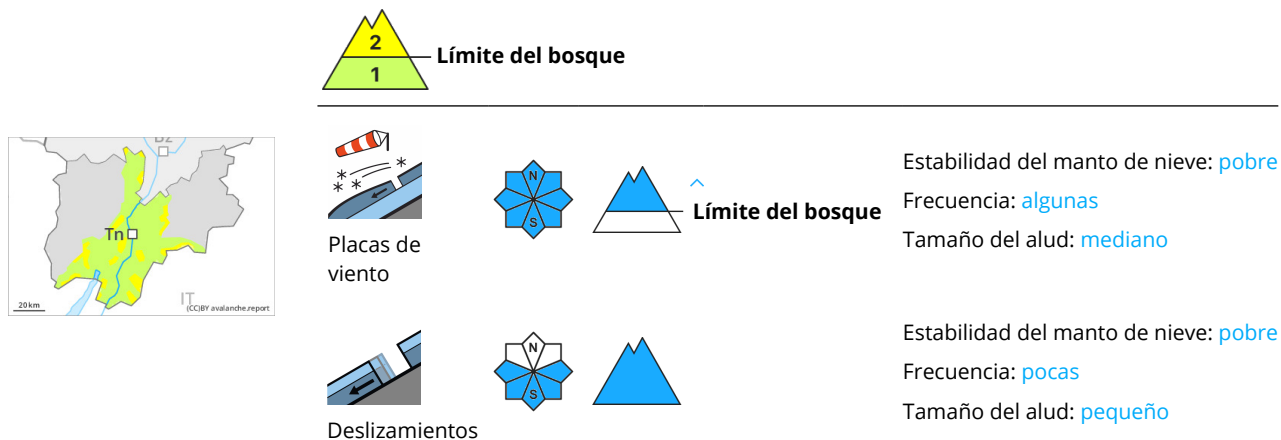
2
1
Límite del bosque

BZ
Tn
20 km
IT
(CC)BY avalanche.report

Placas de viento

N
S

Límite del bosque

Estabilidad del manto de nieve: pobre
Frecuencia: algunas
Tamaño del alud: mediano

Deslizamientos

N
S

Estabilidad del manto de nieve: pobre
Frecuencia: pocas
Tamaño del alud: pequeño